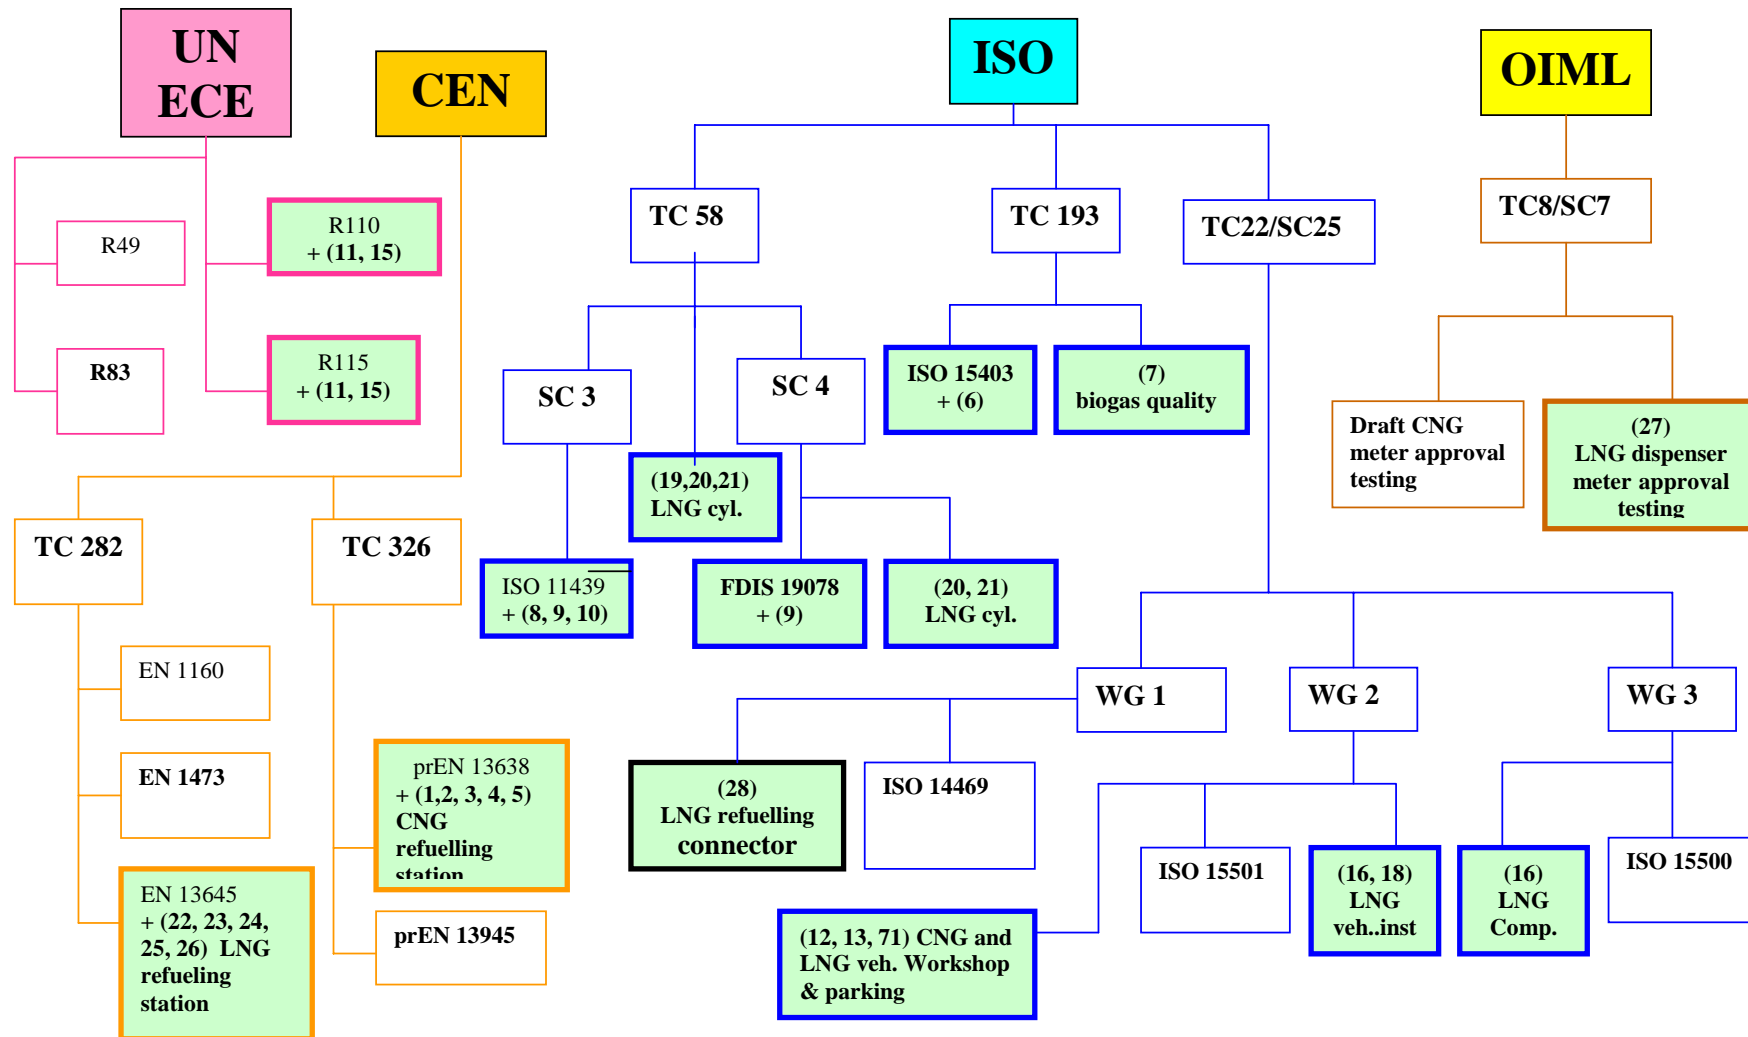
UN ECE

CEN

ISO

OIML

R49

R110
+ (11, 15)

R83

R115
+ (11, 15)

TC 58

TC 193

TC22/SC25

TC8/SC7

SC 3

SC 4

ISO 15403
+ (6)

(7)
biogas quality

Draft CNG meter approval testing

(27)
LNG dispenser meter approval testing

(19,20,21)
LNG cyl.

TC 282

TC 326

ISO 11439
+ (8, 9, 10)

FDIS 19078
+ (9)

(20, 21)
LNG cyl.

EN 1160

WG 1

WG 2

WG 3

EN 1473

prEN 13638
+ (1,2, 3, 4, 5)
CNG
refuelling
station

(28)
LNG refuelling
connector

ISO 14469

EN 13645
+ (22, 23, 24, 25, 26) LNG refueling station

ISO 15501

(16, 18)
LNG
veh..inst

(16)
LNG
Comp.

ISO 15500

prEN 13945

(12, 13, 71) CNG and LNG veh. Workshop & parking